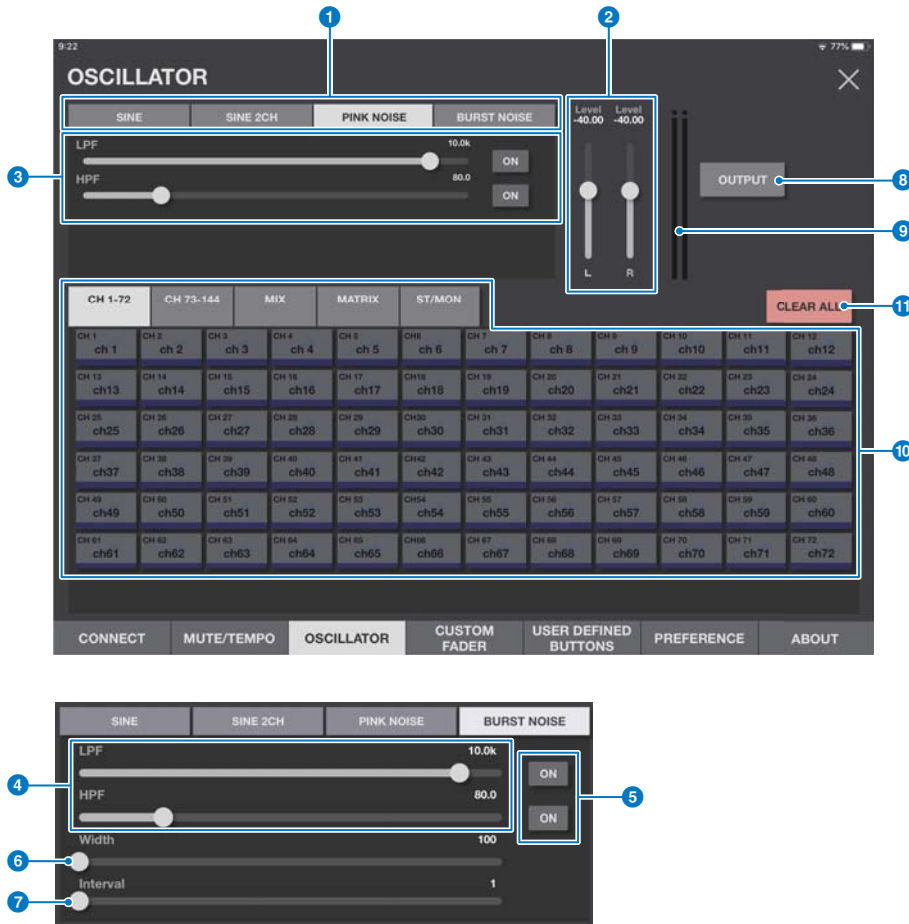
1

2

9:22

77%

OSCILLATOR

SINE | SINE 2CH | PINK NOISE | BURST NOISE

Level -40.00 Level -40.00

3

LPF 10.0k ON

HPF 80.0 ON

L R

OUTPUT 8

9

CH 1-72 | CH 73-144 | MIX | MATRIX | ST/MON

CLEAR ALL 11

| | | | | | | | | | | | |
|---|---|---|---|---|---|---|---|---|---|---|---|
| CH 1 ch 1 | CH 2 ch 2 | CH 3 ch 3 | CH 4 ch 4 | CH 5 ch 5 | CH6 ch 6 | CH 7 ch 7 | CH 8 ch 8 | CH 9 ch 9 | CH 10 ch10 | CH 11 ch11 | CH 12 ch12 |
| CH 13 ch13 | CH 14 ch14 | CH 15 ch15 | CH 16 ch16 | CH 17 ch17 | CH18 ch18 | CH 19 ch19 | CH 20 ch20 | CH 21 ch21 | CH 22 ch22 | CH 23 ch23 | CH 24 ch24 |
| CH 25 ch25 | CH 26 ch26 | CH 27 ch27 | CH 28 ch28 | CH 29 ch29 | CH30 ch30 | CH 31 ch31 | CH 32 ch32 | CH 33 ch33 | CH 34 ch34 | CH 35 ch35 | CH 36 ch36 |
| CH 37 ch37 | CH 38 ch38 | CH 39 ch39 | CH 40 ch40 | CH 41 ch41 | CH42 ch42 | CH 43 ch43 | CH 44 ch44 | CH 45 ch45 | CH 46 ch46 | CH 47 ch47 | CH 48 ch48 |
| CH 49 ch49 | CH 50 ch50 | CH 51 ch51 | CH 52 ch52 | CH 53 ch53 | CH54 ch54 | CH 55 ch55 | CH 56 ch56 | CH 57 ch57 | CH 58 ch58 | CH 59 ch59 | CH 60 ch60 |
| CH 61 ch61 | CH 62 ch62 | CH 63 ch63 | CH 64 ch64 | CH 65 ch65 | CH66 ch66 | CH 67 ch67 | CH 68 ch68 | CH 69 ch69 | CH 70 ch70 | CH 71 ch71 | CH 72 ch72 |

10

CONNECT | MUTE/TEMPO | OSCILLATOR | CUSTOM FADER | USER DEFINED BUTTONS | PREFERENCE | ABOUT

SINE | SINE 2CH | PINK NOISE | BURST NOISE

4

LPF 10.0k ON

HPF 80.0 ON

5

6 Width 100

7 Interval 1